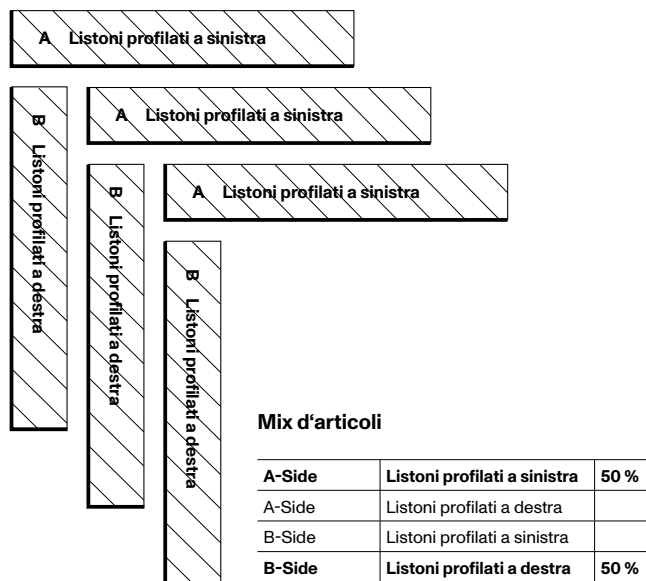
A Listoni profilati a sinistra

B Listoni profilati a destra

A Listoni profilati a sinistra

B Listoni profilati a destra

A Listoni profilati a sinistra

B Listoni profilati a destra

Mix d'articoli

| A-Side | Listoni profilati a sinistra | 50 % |
|---|---|---|
| A-Side | Listoni profilati a destra | |
| B-Side | Listoni profilati a sinistra | |
| B-Side | Listoni profilati a destra | 50 % |